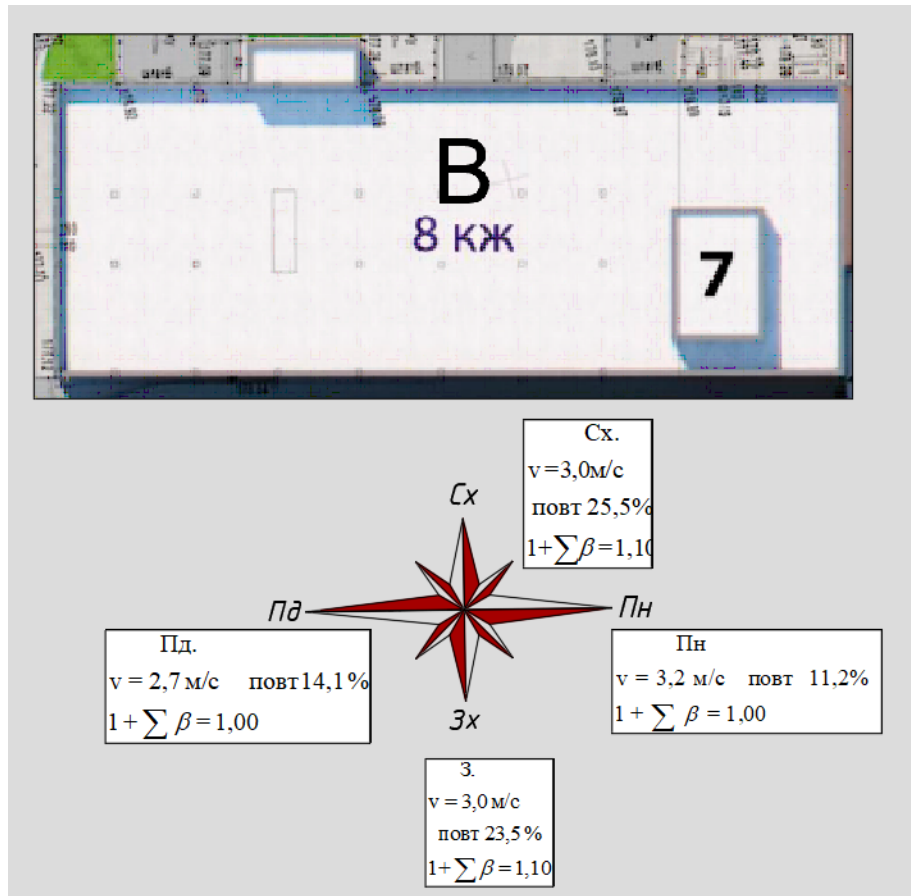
В
8 кж
7

Сх.
$v = 3{,}0$м/с
повт 25,5%
$1+\sum\beta = 1{,}10$

Сх
Пд
Пн
Зх

Пд.
$v = 2{,}7$ м/с повт 14,1 %
$1+\sum\beta = 1{,}00$

Пн
$v = 3{,}2$ м/с повт 11,2%
$1+\sum\beta = 1{,}00$

З.
$v = 3{,}0$ м/с
повт 23,5 %
$1+\sum\beta = 1{,}10$